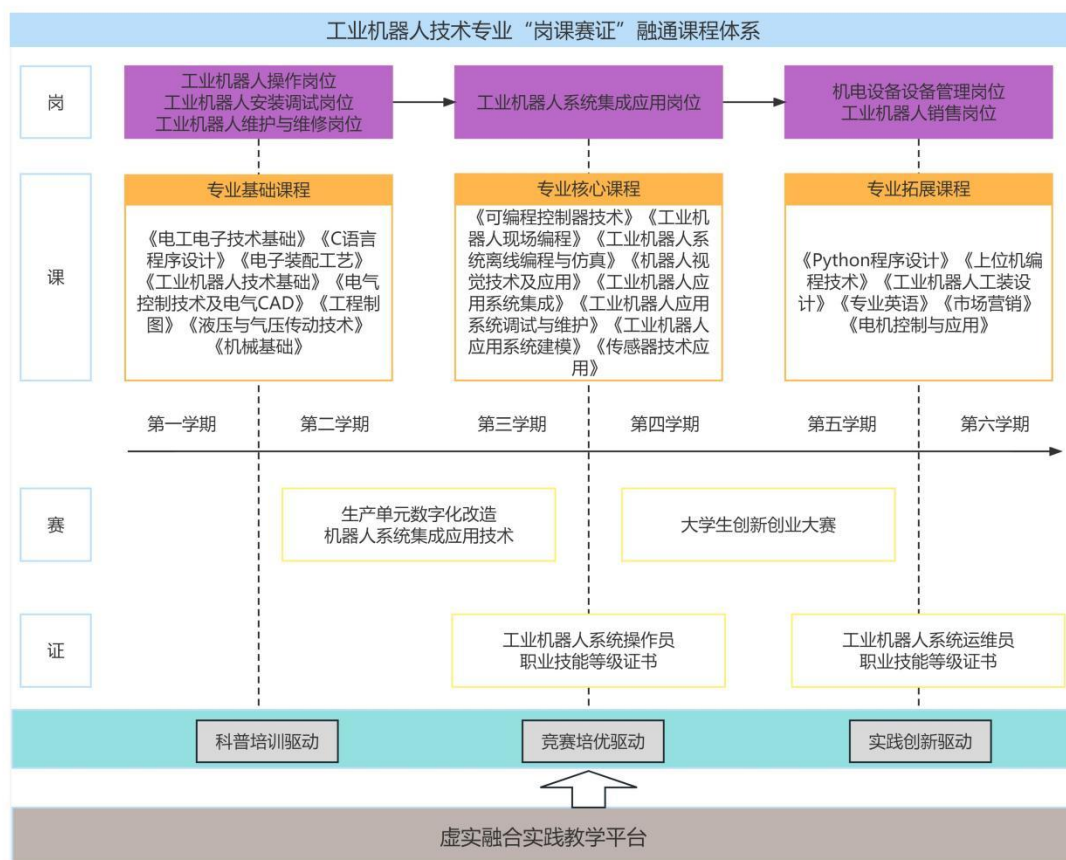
工业机器人技术专业“岗课赛证”融通课程体系

岗

工业机器人操作岗位
工业机器人安装调试岗位
工业机器人维护与维修岗位

工业机器人系统集成应用岗位

机电设备设备管理岗位
工业机器人销售岗位

课

专业基础课程

《电工电子技术基础》《C语言程序设计》《电子装配工艺》《工业机器人技术基础》《电气控制技术及电气CAD》《工程制图》《液压与气压传动技术》《机械基础》

专业核心课程

《可编程控制器技术》《工业机器人现场编程》《工业机器人系统离线编程与仿真》《机器人视觉技术及应用》《工业机器人应用系统集成》《工业机器人应用系统调试与维护》《工业机器人应用系统建模》《传感器技术应用》

专业拓展课程

《Python程序设计》《上位机编程技术》《工业机器人工装设计》《专业英语》《市场营销》《电机控制与应用》

第一学期 第二学期 第三学期 第四学期 第五学期 第六学期

赛

生产单元数字化改造
机器人系统集成应用技术

大学生创新创业大赛

证

工业机器人系统操作员
职业技能等级证书

工业机器人系统运维员
职业技能等级证书

科普培训驱动

竞赛培优驱动

实践创新驱动

虚实融合实践教学平台